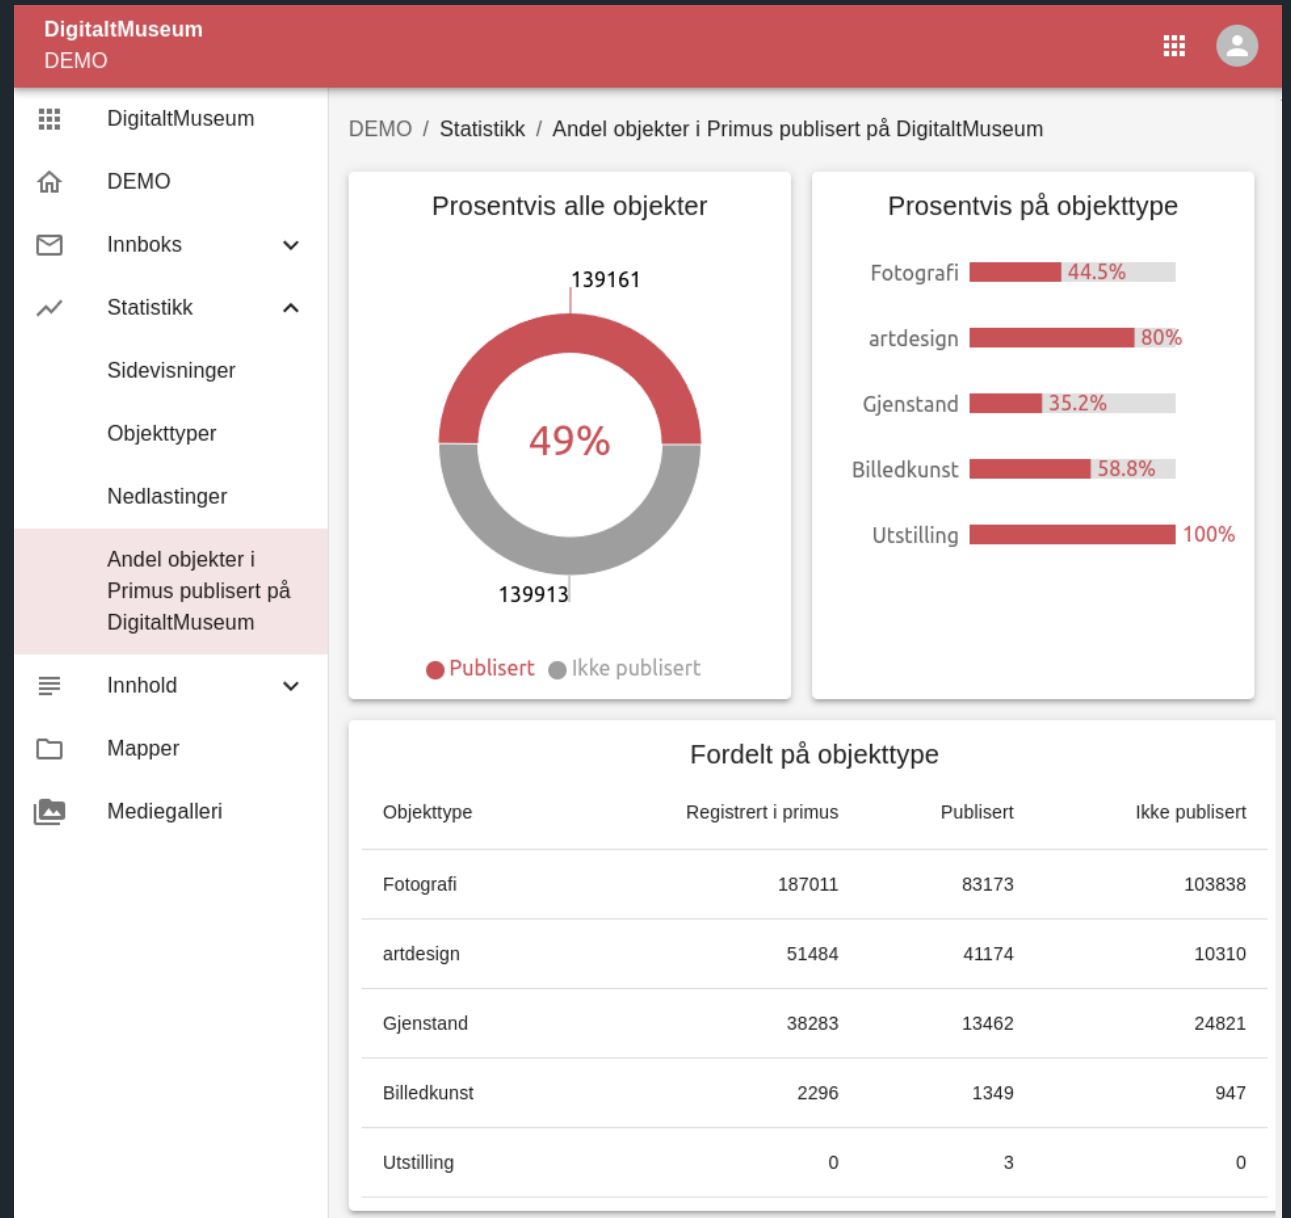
DigitaltMuseum
DEMO

DigitaltMuseum
DEMO
Innboks
Statistikk
Sidevisninger
Objekttyper
Nedlastinger
Andel objekter i Primus publisert på DigitaltMuseum
Innhold
Mapper
Mediegalleri

DEMO / Statistikk / Andel objekter i Primus publisert på DigitaltMuseum

Prosentvis alle objekter

139161
49%
139913

Publisert Ikke publisert

Prosentvis på objekttype

Fotografi 44.5%
artdesign 80%
Gjenstand 35.2%
Billedkunst 58.8%
Utstilling 100%

Fordelt på objekttype

| Objekttype | Registrert i primus | Publisert | Ikke publisert |
|---|---|---|---|
| Fotografi | 187011 | 83173 | 103838 |
| artdesign | 51484 | 41174 | 10310 |
| Gjenstand | 38283 | 13462 | 24821 |
| Billedkunst | 2296 | 1349 | 947 |
| Utstilling | 0 | 3 | 0 |